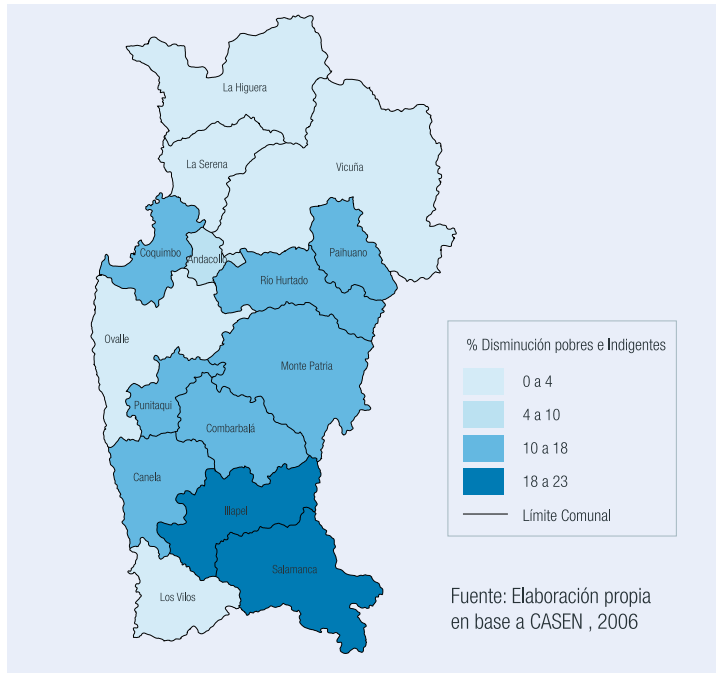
La Higuera

La Serena

Vicuña

Coquimbo

Andacollo

Paihuano

Rio Hurtado

Ovalle

Monte Patria

Punitaqui

Combarbalá

Canela

Illapel

Salamanca

Los Vilos

% Disminución pobres e Indigentes

0 a 4

4 a 10

10 a 18

18 a 23

Límite Comunal

Fuente: Elaboración propia en base a CASEN , 2006